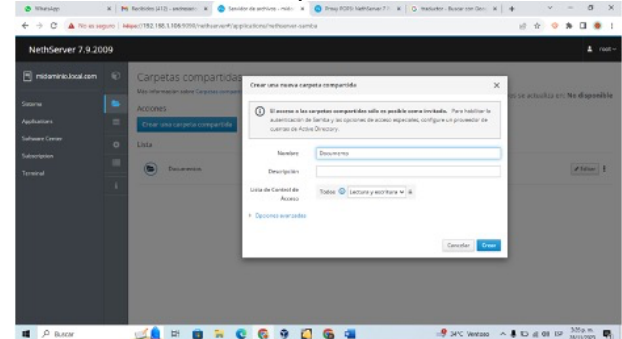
WhatsApp | Recibidos (211) - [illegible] | Servidor de archivos - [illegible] | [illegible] NethServer 7.9 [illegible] | traductor - Buscar con Goo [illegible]

No es seguro | https://192.168.1.109:9090/nethserver#/applications/nethserver-samba

NethServer 7.9.2009

root

midominio.local.com

Sistema

Applications

Software Center

Subscription

Terminal

Carpetas compartidas

Más información sobre Carpetas compartidas

Acciones

Crear una carpeta compartida

Lista

Documentos

se actualiza en: No disponible

Editar

Crear una nueva carpeta compartida

El acceso a las carpetas compartidas sólo es posible como invitado. Para habilitar la autenticación de Samba y las opciones de acceso especiales, configure un proveedor de cuentas de Active Directory.

Nombre Documentos

Descripción

Lista de Control de Acceso Todos Lectura y escritura

Opciones avanzadas

Cancelar Crear

Buscar

34°C Ventoso

3:55 p. m.
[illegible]